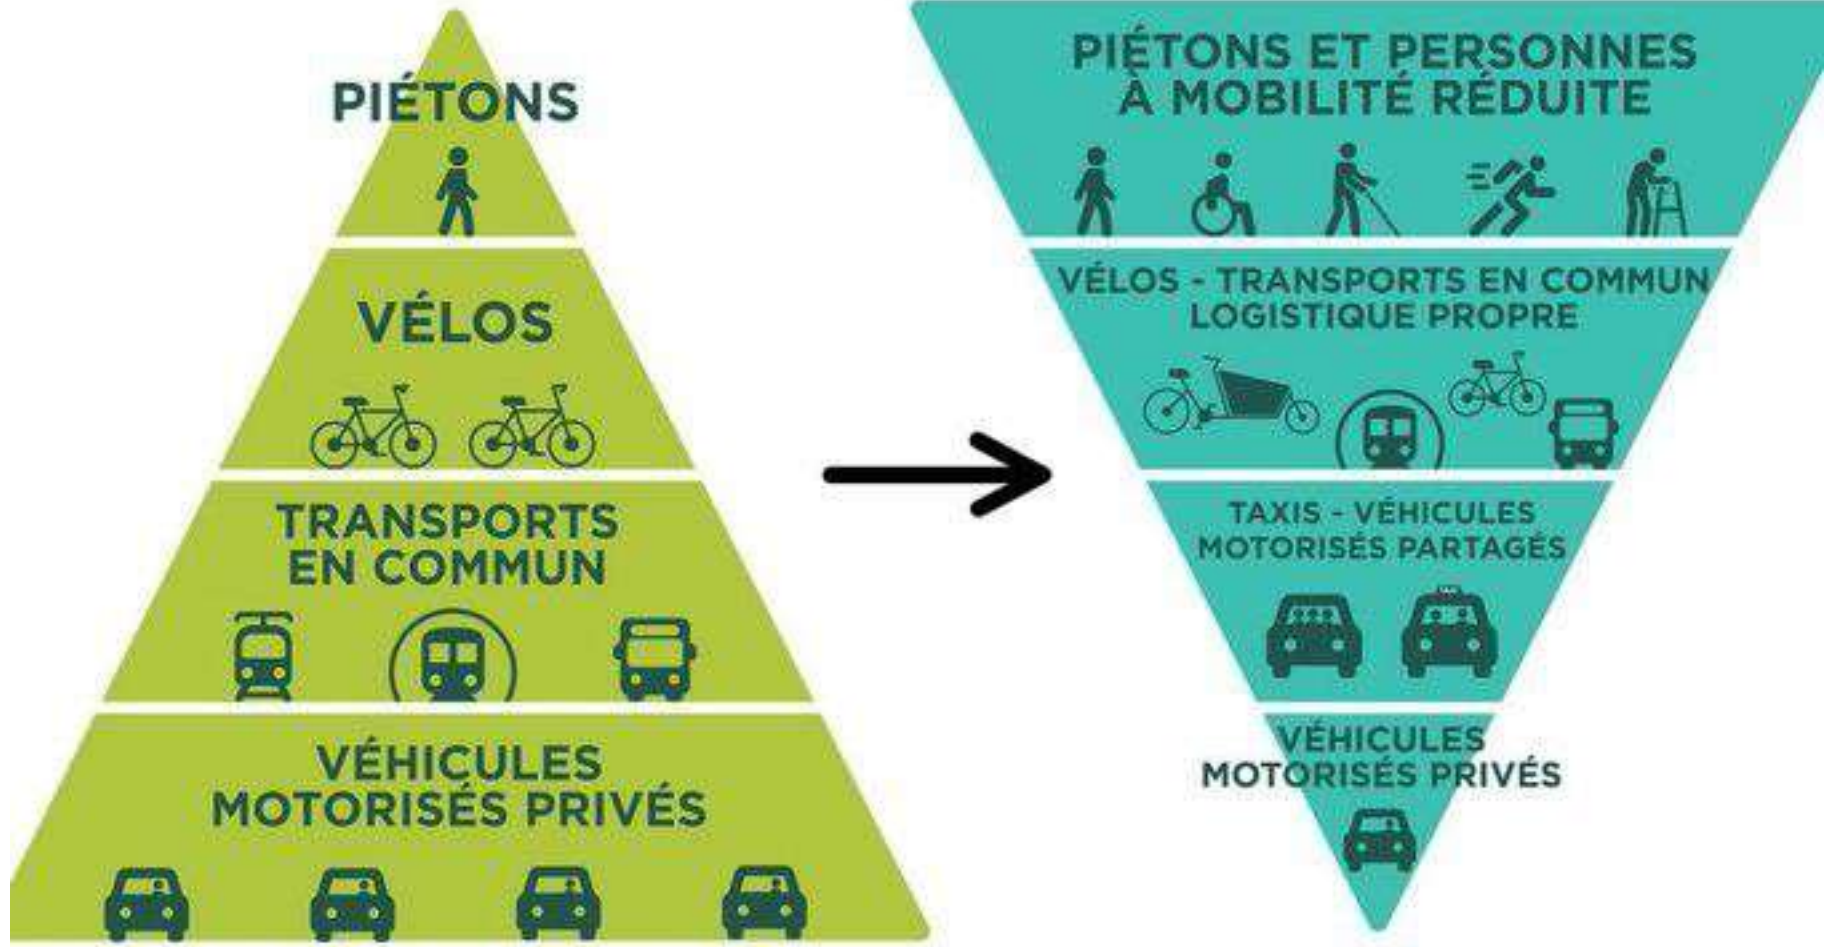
PIÉTONS

VÉLOS

TRANSPORTS EN COMMUN

VÉHICULES MOTORISÉS PRIVÉS

PIÉTONS ET PERSONNES À MOBILITÉ RÉDUITE

VÉLOS - TRANSPORTS EN COMMUN LOGISTIQUE PROPRE

TAXIS - VÉHICULES MOTORISÉS PARTAGÉS

VÉHICULES MOTORISÉS PRIVÉS